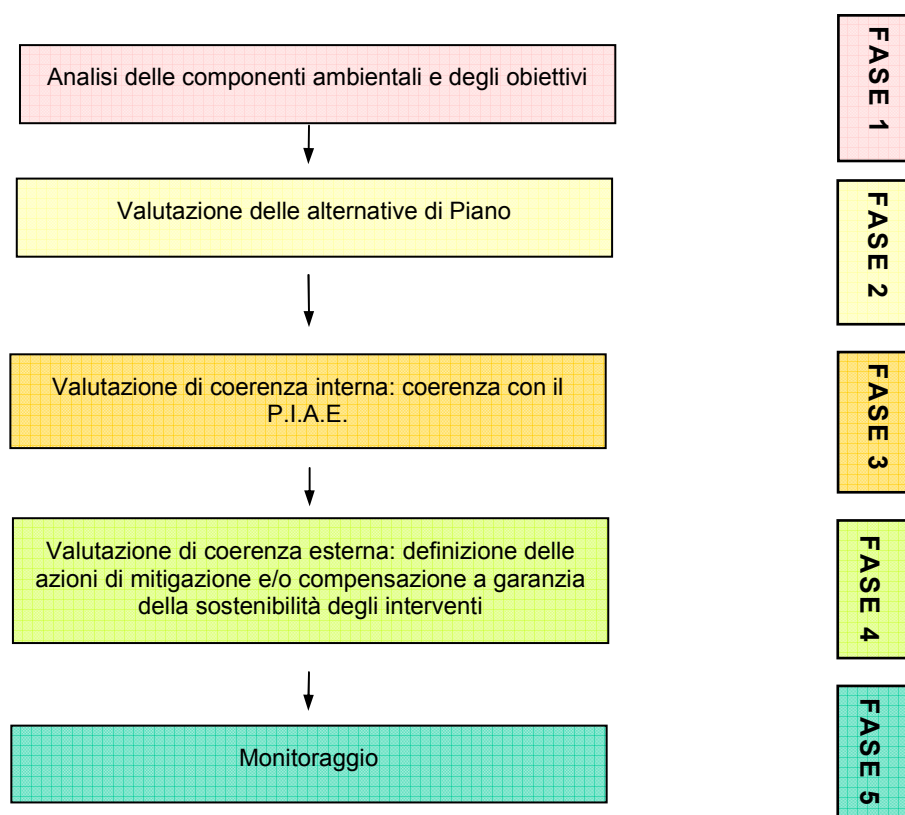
Analisi delle componenti ambientali e degli obiettivi

FASE 1

Valutazione delle alternative di Piano

FASE 2

Valutazione di coerenza interna: coerenza con il P.I.A.E.

FASE 3

Valutazione di coerenza esterna: definizione delle azioni di mitigazione e/o compensazione a garanzia della sostenibilità degli interventi

FASE 4

Monitoraggio

FASE 5